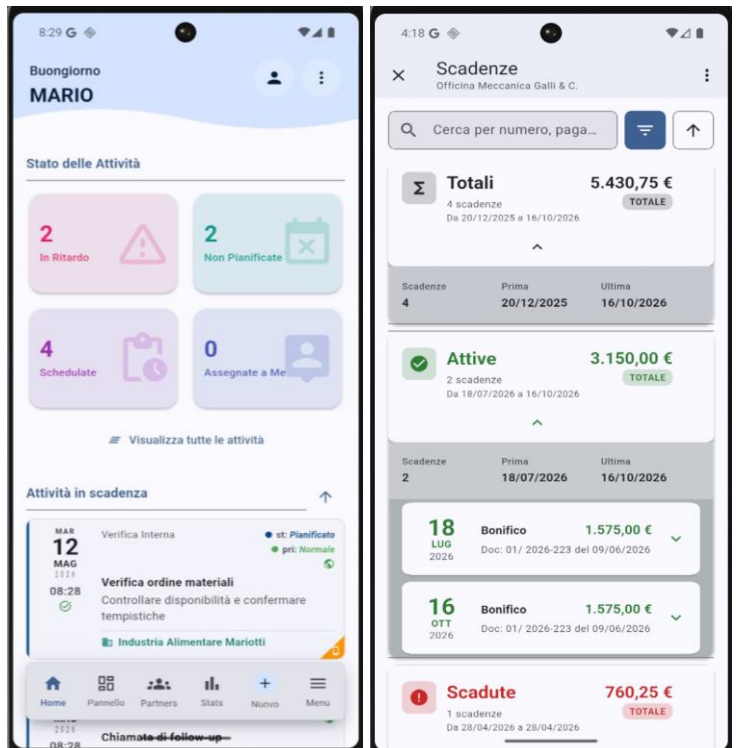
8:29 G

Buongiorno
MARIO

Stato delle Attività

2
In Ritardo

2
Non Pianificate

4
Schedulate

0
Assegnate a Me

Visualizza tutte le attività

Attività in scadenza

MAR
12
MAG
2026
08:28

Verifica Interna
st: Pianificato
pri: Normale

Verifica ordine materiali
Controllare disponibilità e confermare tempistiche

Industria Alimentare Mariotti

2026
08:28
Chiamata di follow-up

Home Pannello Partners Stats Nuovo Menu

4:18 G

Scadenze
Officina Meccanica Galli & C.

Cerca per numero, paga...

Σ Totali 5.430,75 €
4 scadenze TOTALE
Da 20/12/2025 a 16/10/2026

| Scadenze | Prima | Ultima |
|---|---|---|
| 4 | 20/12/2025 | 16/10/2026 |

Attive 3.150,00 €
2 scadenze TOTALE
Da 18/07/2026 a 16/10/2026

| Scadenze | Prima | Ultima |
|---|---|---|
| 2 | 18/07/2026 | 16/10/2026 |

18
LUG
2026
Bonifico 1.575,00 €
Doc: 01/ 2026-223 del 09/06/2026

16
OTT
2026
Bonifico 1.575,00 €
Doc: 01/ 2026-223 del 09/06/2026

Scadute 760,25 €
1 scadenze TOTALE
Da 28/04/2026 a 28/04/2026